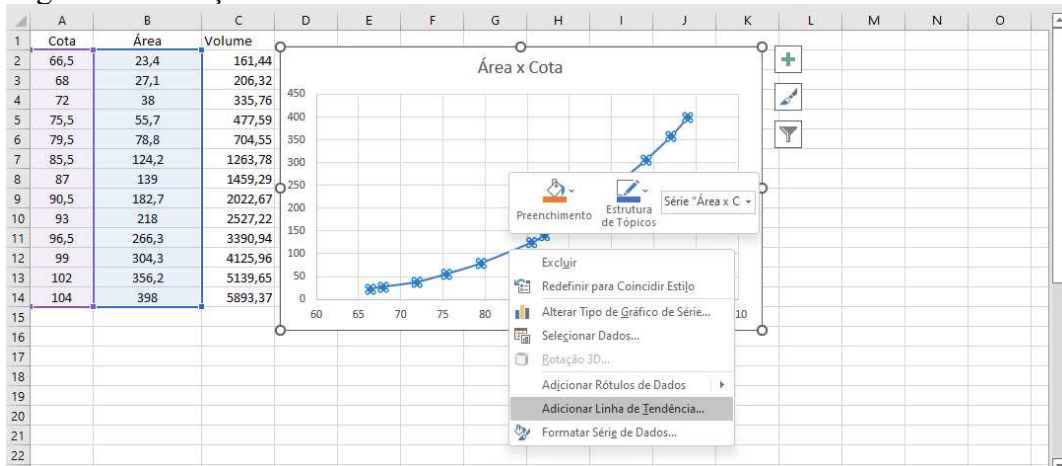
| | A | B | C | D | E | F | G | H | I | J | K | L | M | N | O |
|---|---|---|---|---|---|---|---|---|---|---|---|---|---|---|---|
| 1 | Cota | Área | Volume | | | | | | | | | | | | |
| 2 | 66,5 | 23,4 | 161,44 | | | | | | | | | | | | |
| 3 | 68 | 27,1 | 206,32 | | | | | | | | | | | | |
| 4 | 72 | 38 | 335,76 | | | | | | | | | | | | |
| 5 | 75,5 | 55,7 | 477,59 | | | | | | | | | | | | |
| 6 | 79,5 | 78,8 | 704,55 | | | | | | | | | | | | |
| 7 | 85,5 | 124,2 | 1263,78 | | | | | | | | | | | | |
| 8 | 87 | 139 | 1459,29 | | | | | | | | | | | | |
| 9 | 90,5 | 182,7 | 2022,67 | | | | | | | | | | | | |
| 10 | 93 | 218 | 2527,22 | | | | | | | | | | | | |
| 11 | 96,5 | 266,3 | 3390,94 | | | | | | | | | | | | |
| 12 | 99 | 304,3 | 4125,96 | | | | | | | | | | | | |
| 13 | 102 | 356,2 | 5139,65 | | | | | | | | | | | | |
| 14 | 104 | 398 | 5893,37 | | | | | | | | | | | | |
| 15 | | | | | | | | | | | | | | | |
| 16 | | | | | | | | | | | | | | | |
| 17 | | | | | | | | | | | | | | | |
| 18 | | | | | | | | | | | | | | | |
| 19 | | | | | | | | | | | | | | | |
| 20 | | | | | | | | | | | | | | | |
| 21 | | | | | | | | | | | | | | | |
| 22 | | | | | | | | | | | | | | | |

Área x Cota

450
400
350
300
250
200
150
100
50
0
60 65 70 75 80 10

Preenchimento
Estrutura de Tópicos
Série "Área x C

Excluir
Redefinir para Coincidir Estilo
Alterar Tipo de Gráfico de Série...
Selecionar Dados...
Rotação 3D...
Adicionar Rótulos de Dados
Adicionar Linha de Tendência...
Formatar Série de Dados...